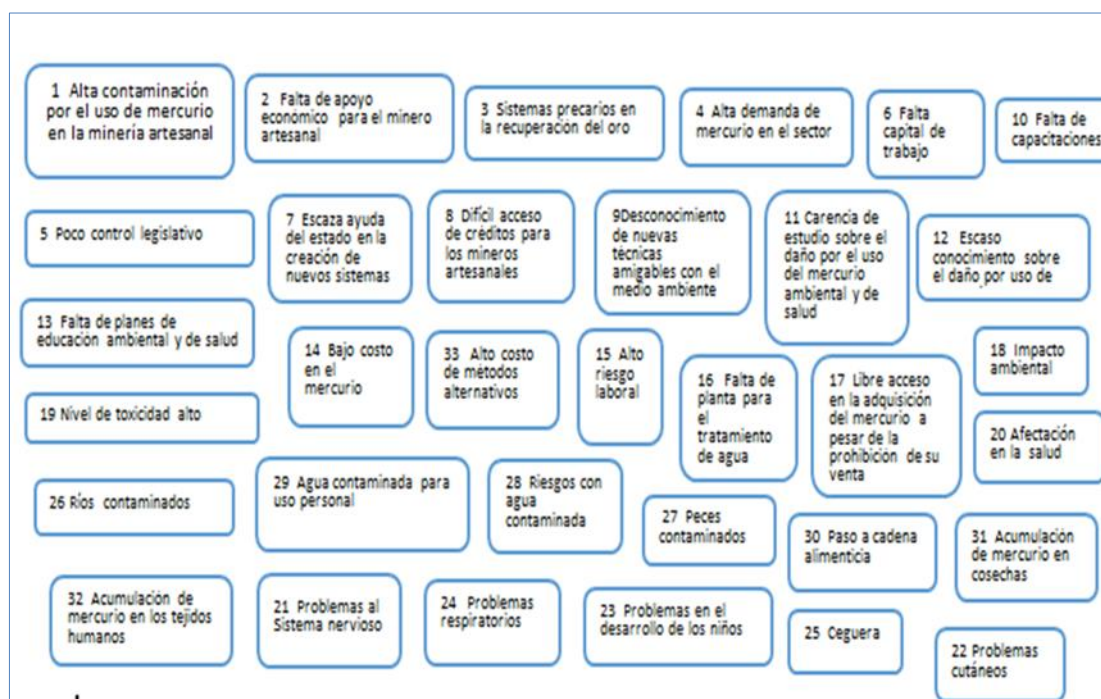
1 Alta contaminación por el uso de mercurio en la minería artesanal

2 Falta de apoyo económico para el minero artesanal

3 Sistemas precarios en la recuperación del oro

4 Alta demanda de mercurio en el sector

6 Falta capital de trabajo

10 Falta de capacitaciones

5 Poco control legislativo

7 Escaza ayuda del estado en la creación de nuevos sistemas

8 Difícil acceso de créditos para los mineros artesanales

9Desconocimiento de nuevas técnicas amigables con el medio ambiente

11 Carencia de estudio sobre el daño por el uso del mercurio ambiental y de salud

12 Escaso conocimiento sobre el daño por uso de

13 Falta de planes de educación ambiental y de salud

14 Bajo costo en el mercurio

33 Alto costo de métodos alternativos

15 Alto riesgo laboral

16 Falta de planta para el tratamiento de agua

17 Libre acceso en la adquisición del mercurio a pesar de la prohibición de su venta

18 Impacto ambiental

19 Nivel de toxicidad alto

20 Afectación en la salud

26 Ríos contaminados

29 Agua contaminada para uso personal

28 Riesgos con agua contaminada

27 Peces contaminados

30 Paso a cadena alimenticia

31 Acumulación de mercurio en cosechas

32 Acumulación de mercurio en los tejidos humanos

21 Problemas al Sistema nervioso

24 Problemas respiratorios

23 Problemas en el desarrollo de los niños

25 Ceguera

22 Problemas cutáneos